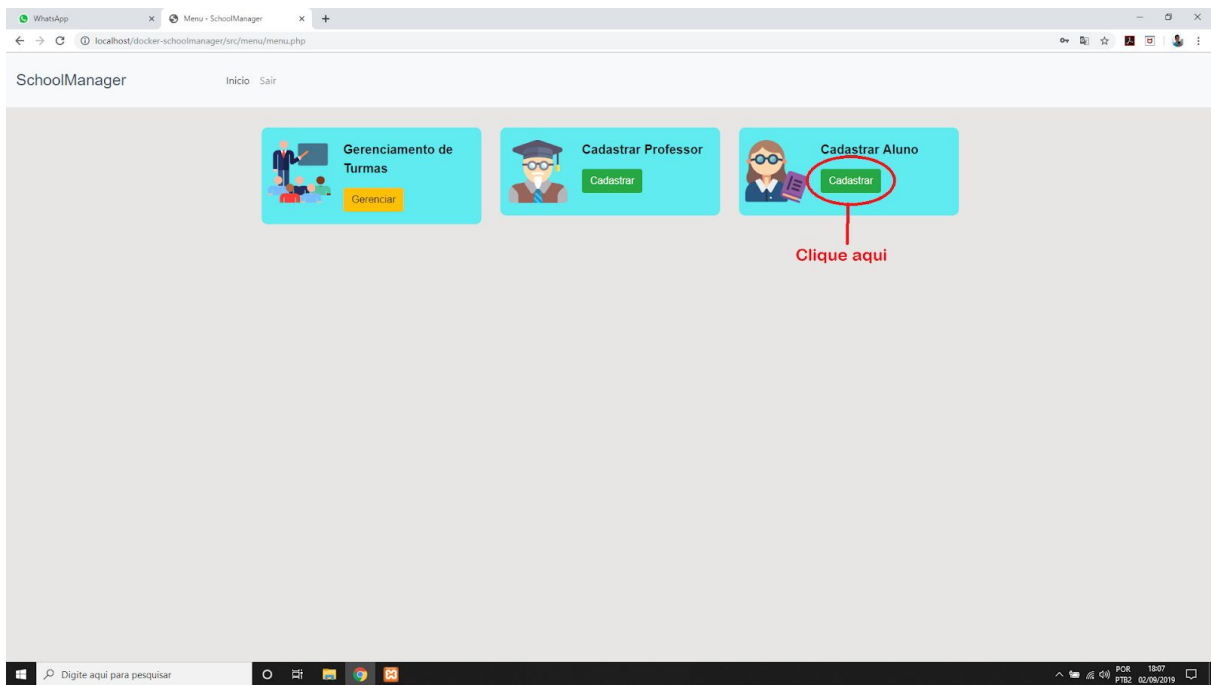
WhatsApp × Menu - SchoolManager × +

localhost/docker-schoolmanager/src/menu/menu.php

SchoolManager Inicio Sair

Gerenciamento de Turmas
Gerenciar

Cadastrar Professor
Cadastrar

Cadastrar Aluno
Cadastrar

Clique aqui

Digite aqui para pesquisar

POR PTB2 18:07 02/09/2019